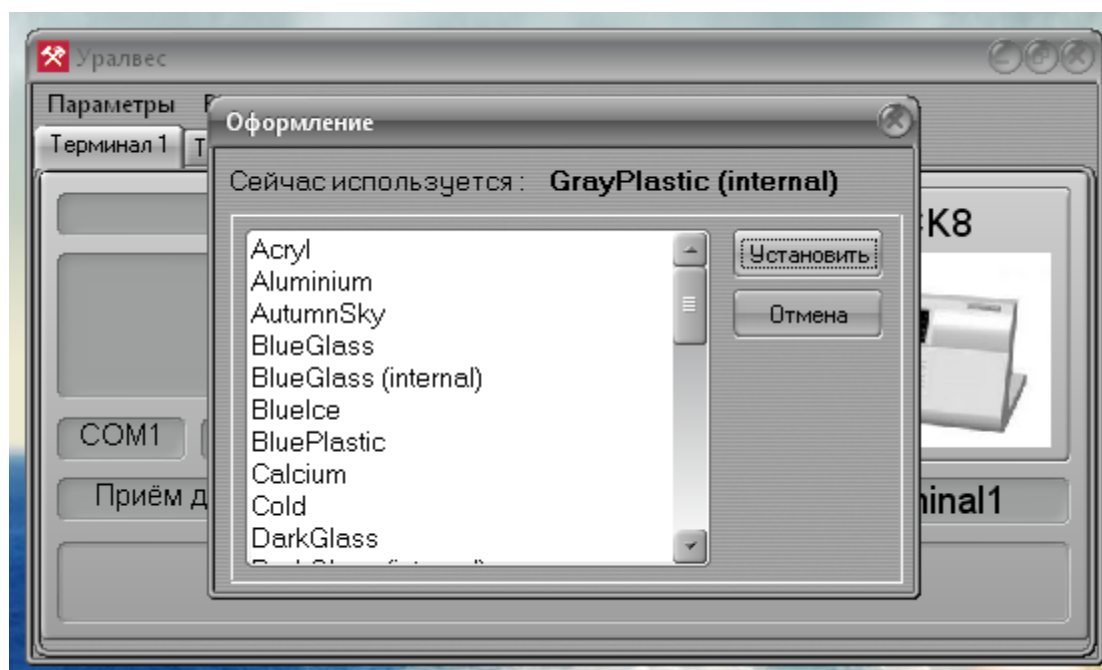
Уралвес

Параметры

Терминал 1

Оформление

Сейчас используется : GrayPlastic (internal)

Acryl
Aluminium
AutumnSky
BlueGlass
BlueGlass (internal)
BlueIce
BluePlastic
Calcium
Cold
DarkGlass
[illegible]

Установить

Отмена

K8

COM1

Приём д

minal1